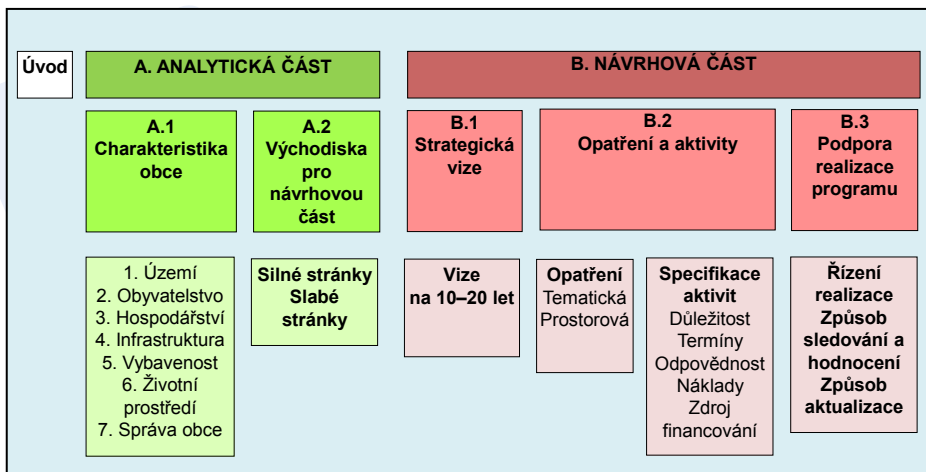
Úvod

A. ANALYTICKÁ ČÁST

B. NÁVRHOVÁ ČÁST

A.1 Charakteristika obce

A.2 Východiska pro návrhovou část

B.1 Strategická vize

B.2 Opatření a aktivity

B.3 Podpora realizace programu

1. Území
2. Obyvatelstvo
3. Hospodářství
4. Infrastruktura
5. Vybavenost
6. Životní prostředí
7. Správa obce

Silné stránky
Slabé stránky

Vize na 10–20 let

Opatření
Tematická
Prostorová

Specifikace aktivit
Důležitost
Termíny
Odpovědnost
Náklady
Zdroj financování

Řízení realizace
Způsob sledování a hodnocení
Způsob aktualizace